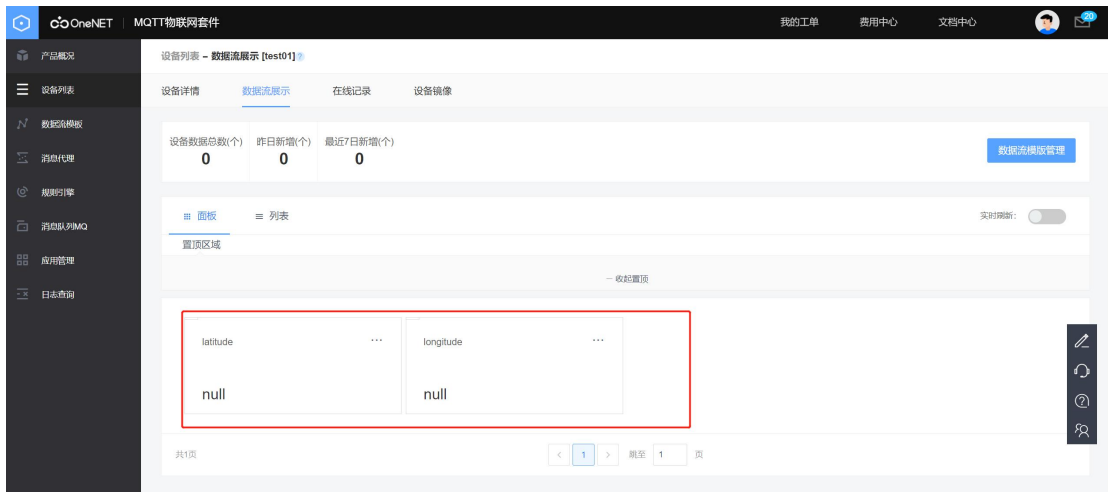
OneNET | MQTT物联网套件

我的工单 费用中心 文档中心 20

产品概况
设备列表
数据流模板
消息代理
规则引擎
消息队列MQ
应用管理
日志查询

设备列表 - 数据流展示 [test01]

设备详情 数据流展示 在线记录 设备镜像

| 设备数据总数(个) | 昨日新增(个) | 最近7日新增(个) |
|---|---|---|
| 0 | 0 | 0 |

数据流模版管理

面板 列表

实时刷新:

置顶区域

收起置顶

latitude ···
null

longitude ···
null

共1页

< 1 > 跳至 1 页